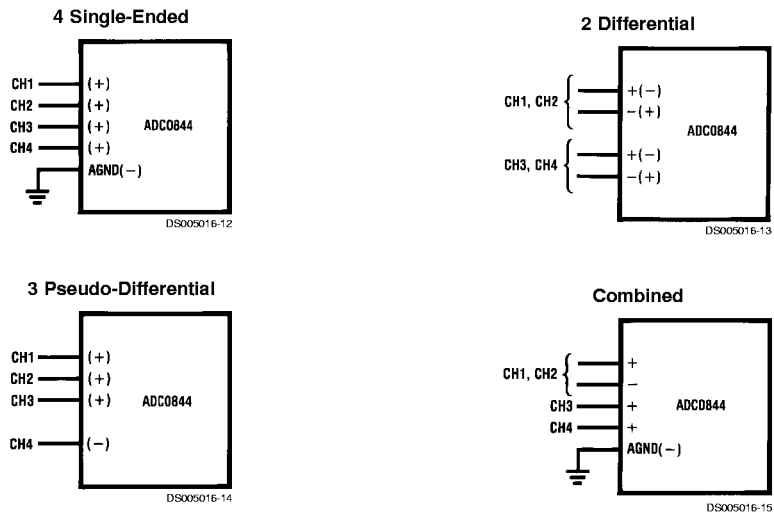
4 Single-Ended

CH1 (+)
CH2 (+)
CH3 (+)
CH4 (+)
AGND(−)
ADC0844

DS005016-12

2 Differential

CH1, CH2 +(−) −(+)
CH3, CH4 +(−) −(+)
ADC0844

DS005016-13

3 Pseudo-Differential

CH1 (+)
CH2 (+)
CH3 (+)
CH4 (−)
ADC0844

DS005016-14

Combined

CH1, CH2 + −
CH3 +
CH4 +
AGND(−)
ADC0844

DS005016-15